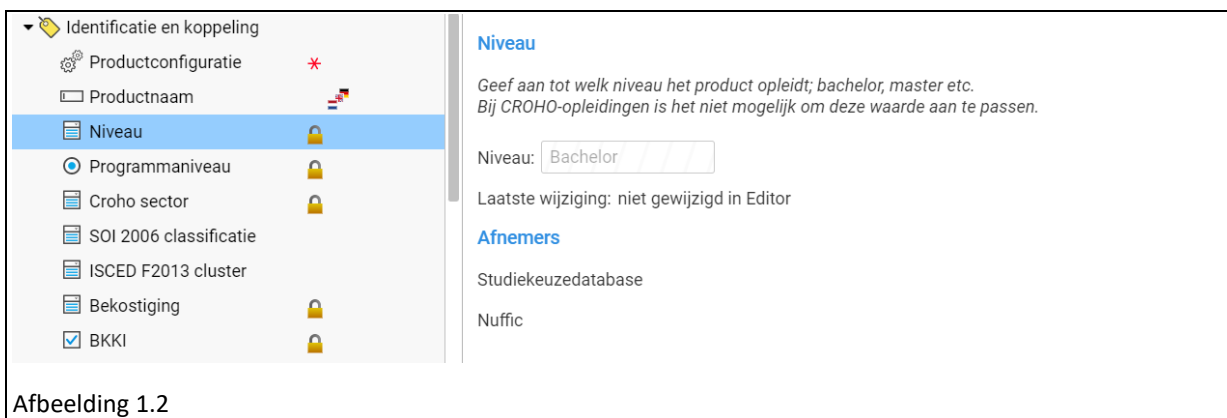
Identificatie en koppeling
Productconfiguratie *
Productnaam
Niveau
Programmaniveau
Croho sector
SOI 2006 classificatie
ISCED F2013 cluster
Bekostiging
BKKI

Niveau

Geef aan tot welk niveau het product opleidt; bachelor, master etc.
Bij CROHO-opleidingen is het niet mogelijk om deze waarde aan te passen.

Niveau: Bachelor

Laatste wijziging: niet gewijzigd in Editor

Afnemers

Studiekeuzedatabase

Nuffic

Afbeelding 1.2